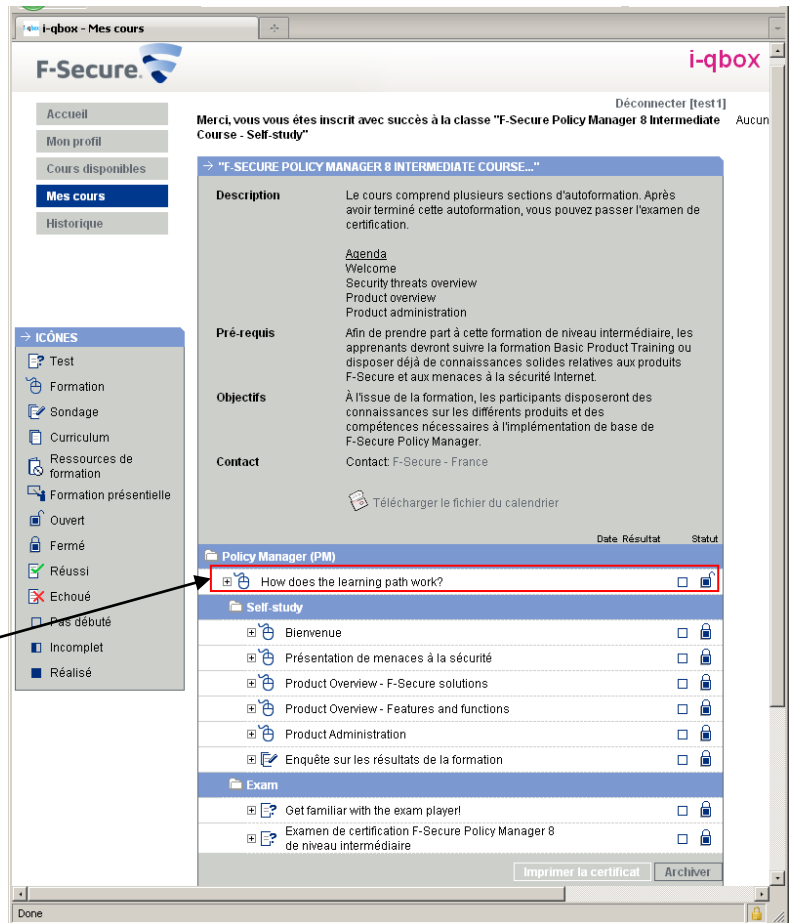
i-qbox - Mes cours

F-Secure.

i-qbox

Accueil
Mon profil
Cours disponibles
Mes cours
Historique

Déconnecter [test1]

Merci, vous vous êtes inscrit avec succès à la classe "F-Secure Policy Manager 8 Intermediate Course - Self-study"

Aucun

→ "F-SECURE POLICY MANAGER 8 INTERMEDIATE COURSE..."

Description
Le cours comprend plusieurs sections d'autoformation. Après avoir terminé cette autoformation, vous pouvez passer l'examen de certification.

Agenda
Welcome
Security threats overview
Product overview
Product administration

Pré-requis
Afin de prendre part à cette formation de niveau intermédiaire, les apprenants devront suivre la formation Basic Product Training ou disposer déjà de connaissances solides relatives aux produits F-Secure et aux menaces à la sécurité Internet.

Objectifs
À l'issue de la formation, les participants disposeront des connaissances sur les différents produits et des compétences nécessaires à l'implémentation de base de F-Secure Policy Manager.

Contact
Contact: F-Secure - France

Télécharger le fichier du calendrier

Date Résultat Statut

Policy Manager (PM)
How does the learning path work?

Self-study
Bienvenue
Présentation de menaces à la sécurité
Product Overview - F-Secure solutions
Product Overview - Features and functions
Product Administration
Enquête sur les résultats de la formation

Exam
Get familiar with the exam player!
Examen de certification F-Secure Policy Manager 8 de niveau intermédiaire

Imprimer la certificat
Archiver

→ ICÔNES
Test
Formation
Sondage
Curriculum
Ressources de formation
Formation présentielle
Ouvert
Fermé
Réussi
Echoué
Pas débuté
Incomplet
Réalisé

Done